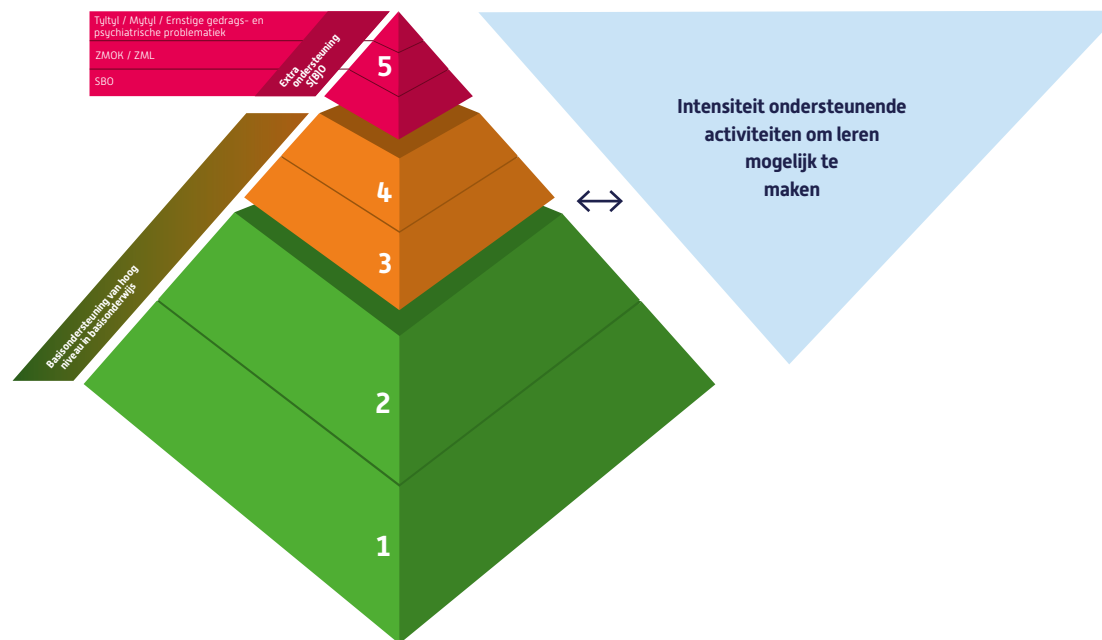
Tyltyl / Mytyl / Ernstige gedrags- en psychiatrische problematiek

ZMOK / ZML

SBO

Extra ondersteuning S(B)O

5

Basisondersteuning van hoog niveau in basisonderwijs

4

3

2

1

Intensiteit ondersteunende activiteiten om leren mogelijk te maken